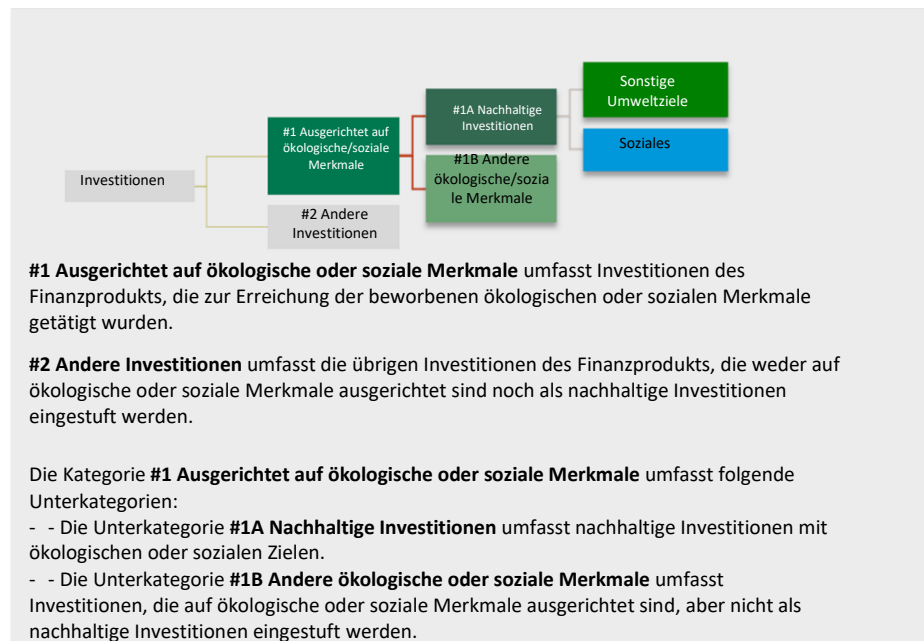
Investitionen

#1 Ausgerichtet auf ökologische/soziale Merkmale

#2 Andere Investitionen

#1A Nachhaltige Investitionen

#1B Andere ökologische/soziale Merkmale

Sonstige Umweltziele

Soziales

**#1 Ausgerichtet auf ökologische oder soziale Merkmale** umfasst Investitionen des Finanzprodukts, die zur Erreichung der beworbenen ökologischen oder sozialen Merkmale getätigt wurden.

**#2 Andere Investitionen** umfasst die übrigen Investitionen des Finanzprodukts, die weder auf ökologische oder soziale Merkmale ausgerichtet sind noch als nachhaltige Investitionen eingestuft werden.

Die Kategorie **#1 Ausgerichtet auf ökologische oder soziale Merkmale** umfasst folgende Unterkategorien:
- - Die Unterkategorie **#1A Nachhaltige Investitionen** umfasst nachhaltige Investitionen mit ökologischen oder sozialen Zielen.
- - Die Unterkategorie **#1B Andere ökologische oder soziale Merkmale** umfasst Investitionen, die auf ökologische oder soziale Merkmale ausgerichtet sind, aber nicht als nachhaltige Investitionen eingestuft werden.